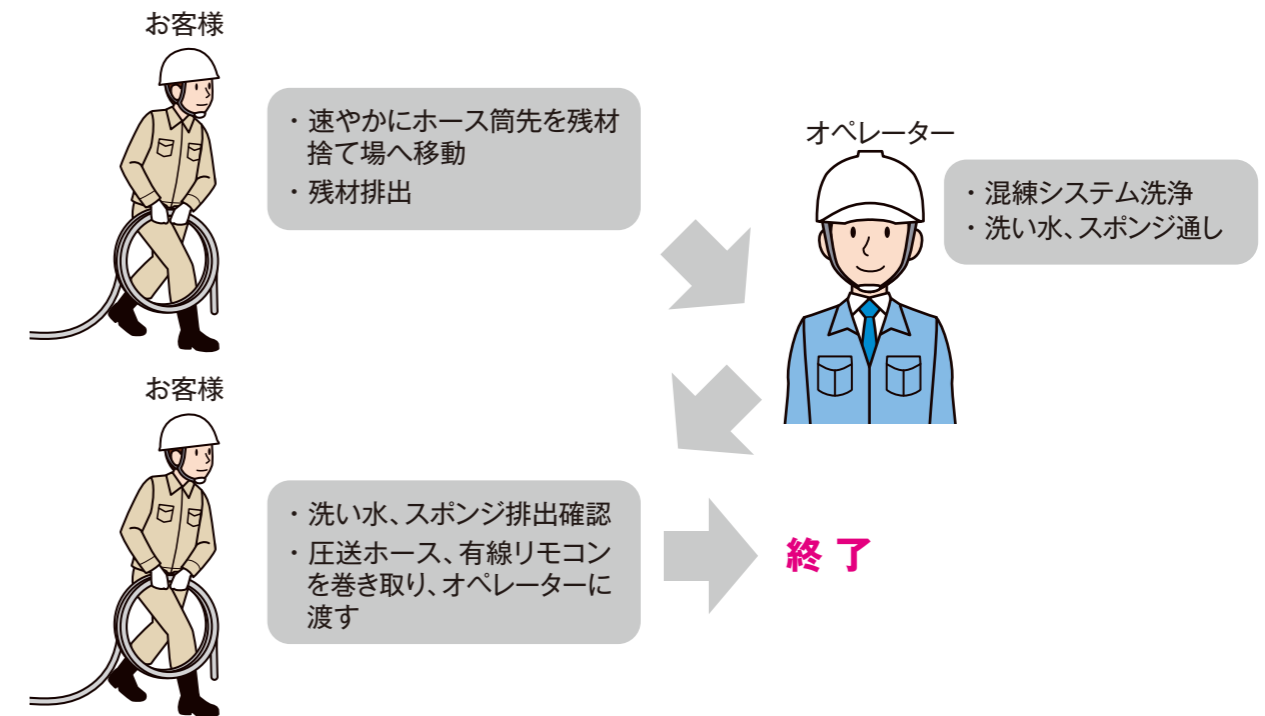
お客様

・速やかにホース筒先を残材捨て場へ移動
・残材排出

オペレーター

・混練システム洗浄
・洗い水、スポンジ通し

お客様

・洗い水、スポンジ排出確認
・圧送ホース、有線リモコンを巻き取り、オペレーターに渡す

終 了